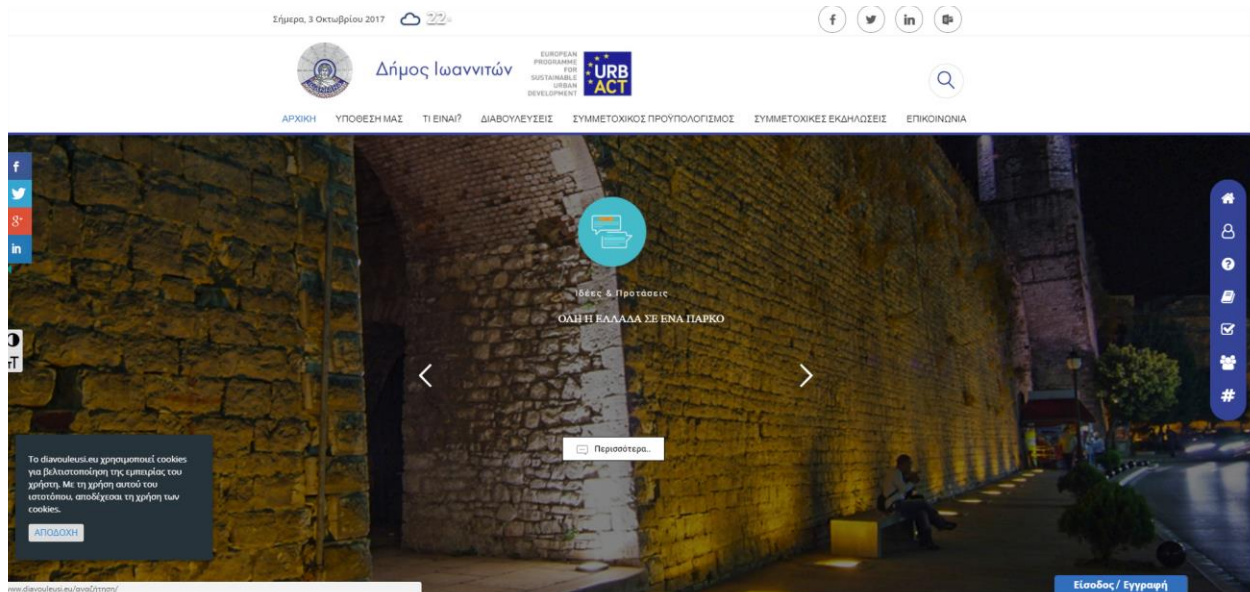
Σήμερα, 3 Οκτωβρίου 2017 22°

Δήμος Ιωαννιτών

EUROPEAN PROGRAMME FOR SUSTAINABLE URBAN DEVELOPMENT

URB ACT

ΑΡΧΙΚΗ ΥΠΟΘΕΣΗ ΜΑΣ ΤΙ ΕΙΝΑΙ? ΔΙΑΒΟΥΛΕΥΣΕΙΣ ΣΥΜΜΕΤΟΧΙΚΟΣ ΠΡΟΥΠΟΛΟΓΙΣΜΟΣ ΣΥΜΜΕΤΟΧΙΚΕΣ ΕΚΔΗΛΩΣΕΙΣ ΕΠΙΚΟΙΝΩΝΙΑ

Ιδέες & Προτάσεις

ΟΛΗ Η ΕΛΛΑΔΑ ΣΕ ΕΝΑ ΠΑΡΚΟ

Περισσότερα..

Το diavouleusi.eu χρησιμοποιεί cookies για βελτιστοποίηση της εμπειρίας του χρήστη. Με τη χρήση αυτού του ιστοτόπου, αποδέχεσαι τη χρήση των cookies.

ΑΠΟΔΟΧΗ

ww.diavouleusi.eu/anazitisi/

Είσοδος / Εγγραφή